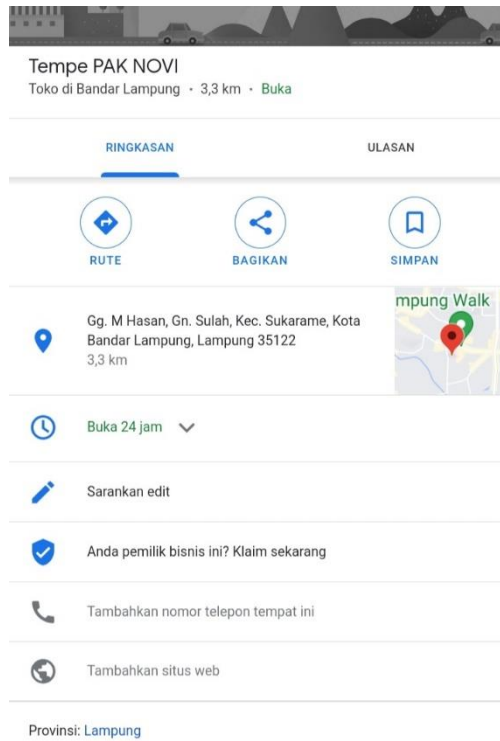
Tempe PAK NOVI
Toko di Bandar Lampung · 3,3 km · Buka

RINGKASAN

ULASAN

RUTE

BAGIKAN

SIMPAN

Gg. M Hasan, Gn. Sulah, Kec. Sukarame, Kota Bandar Lampung, Lampung 35122
3,3 km

mpung Walk

Buka 24 jam

Sarankan edit

Anda pemilik bisnis ini? Klaim sekarang

Tambahkan nomor telepon tempat ini

Tambahkan situs web

Provinsi: Lampung